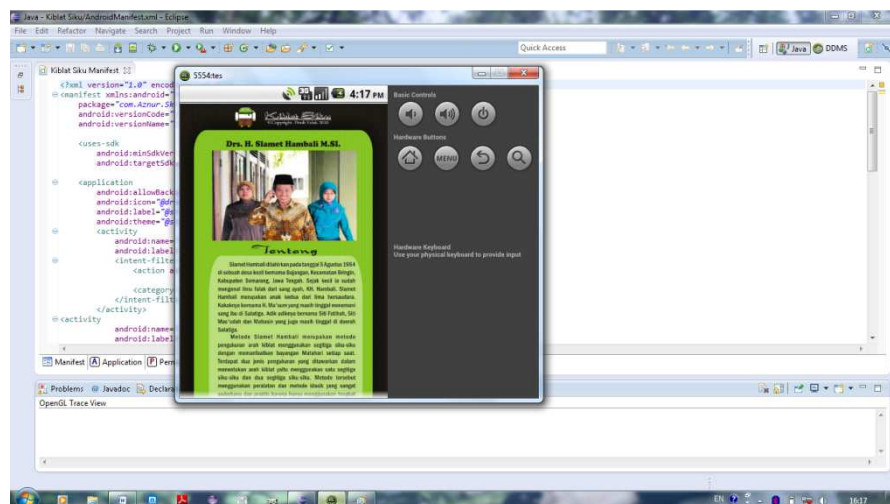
Java - Kiblat Siku/AndroidManifest.xml - Eclipse

File Edit Refactor Navigate Search Project Run Window Help

Quick Access

Java DDMS

Kiblat Siku Manifest

<?xml version="1.0" encod
<manifest xmlns:android="
package="com.Aznur.Sk
android:versionCode="
android:versionName="

<uses-sdk
android:minSdkVer
android:targetSdk

<application
android:allowBack
android:icon="@dr
android:label="@s
android:theme="@s
<activity
android:name=
android:label
<intent-filte
<action a

<category
</intent-filt
</activity>
<activity
android:name=
android:label

Manifest Application Perm

Problems Javadoc Declara

OpenGL Trace View

5554:tes

4:17 PM

Kiblat Siku

Drs. H. Slamet Hambali M.SI.

Tentang

Slamet Hambali dilahirkan pada tanggal 5 Agustus 1954 di sebuah desa kecil bernama Bajangan, Kecamatan Bringin, Kabupaten Semarang, Jawa Tengah. Sejak kecil ia sudah mengenal ilmu falak dari sang ayah, KH. Hambali. Slamet Hambali merupakan anak kedua dari lima bersaudara. Kakaknya bernama H. Ma'sum yang masih tinggal menemani sang ibu di Salatiga. Adik-adiknya bernama Siti Fatihah, Siti Mas'udah dan Muhasin yang juga masih tinggal di daerah Salatiga.

Metode Slamet Hambali merupakan metode pengukuran arah kiblat menggunakan segitiga siku-siku dengan memanfaatkan bayangan Matahari setiap saat. Terdapat dua jenis pengukuran yang ditawarkan dalam menentukan arah kiblat yaitu menggunakan satu segitiga siku-siku dan dua segitiga siku-siku. Metode tersebut menggunakan peralatan dan metode klasik yang sangat

Basic Controls

Hardware Buttons

MENU

Hardware Keyboard
Use your physical keyboard to provide input

EN

16:17